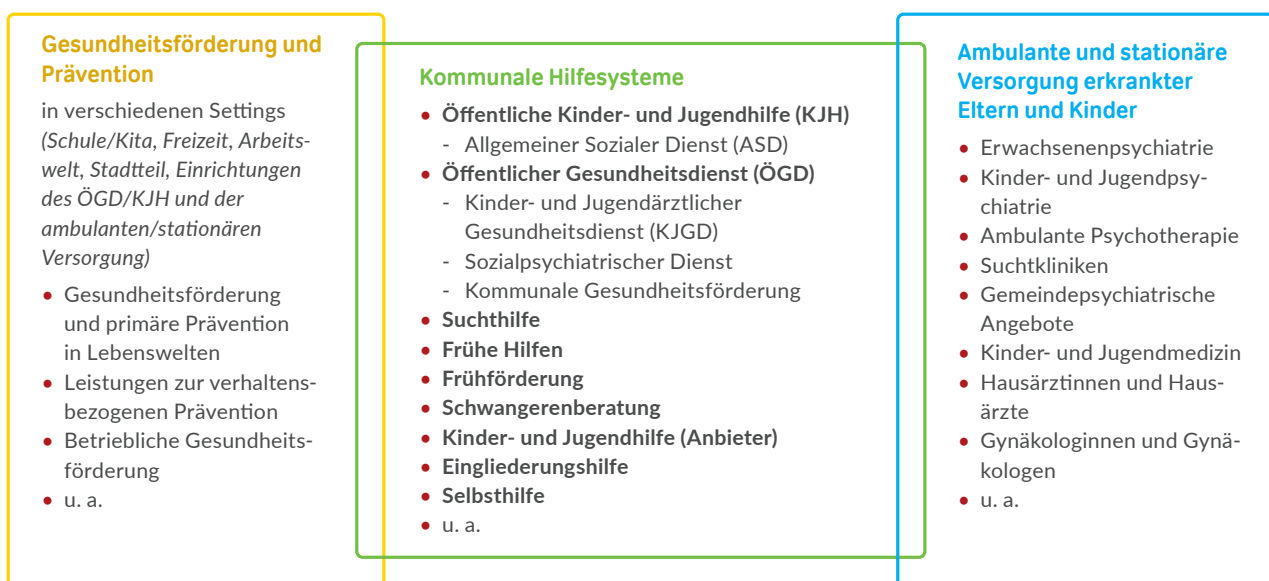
Gesundheitsförderung und Prävention

in verschiedenen Settings (Schule/Kita, Freizeit, Arbeitswelt, Stadtteil, Einrichtungen des ÖGD/KJH und der ambulanten/stationären Versorgung)

- Gesundheitsförderung und primäre Prävention in Lebenswelten
- Leistungen zur verhaltensbezogenen Prävention
- Betriebliche Gesundheitsförderung
- u. a.

Kommunale Hilfesysteme

- Öffentliche Kinder- und Jugendhilfe (KJH)
  - Allgemeiner Sozialer Dienst (ASD)
- Öffentlicher Gesundheitsdienst (ÖGD)
  - Kinder- und Jugendärztlicher Gesundheitsdienst (KJGD)
  - Sozialpsychiatrischer Dienst
  - Kommunale Gesundheitsförderung
- Suchthilfe
- Frühe Hilfen
- Frühförderung
- Schwangerenberatung
- Kinder- und Jugendhilfe (Anbieter)
- Eingliederungshilfe
- Selbsthilfe
- u. a.

Ambulante und stationäre Versorgung erkrankter Eltern und Kinder

- Erwachsenenpsychiatrie
- Kinder- und Jugendpsychiatrie
- Ambulante Psychotherapie
- Suchtkliniken
- Gemeindepsychiatrische Angebote
- Kinder- und Jugendmedizin
- Hausärztinnen und Hausärzte
- Gynäkologinnen und Gynäkologen
- u. a.